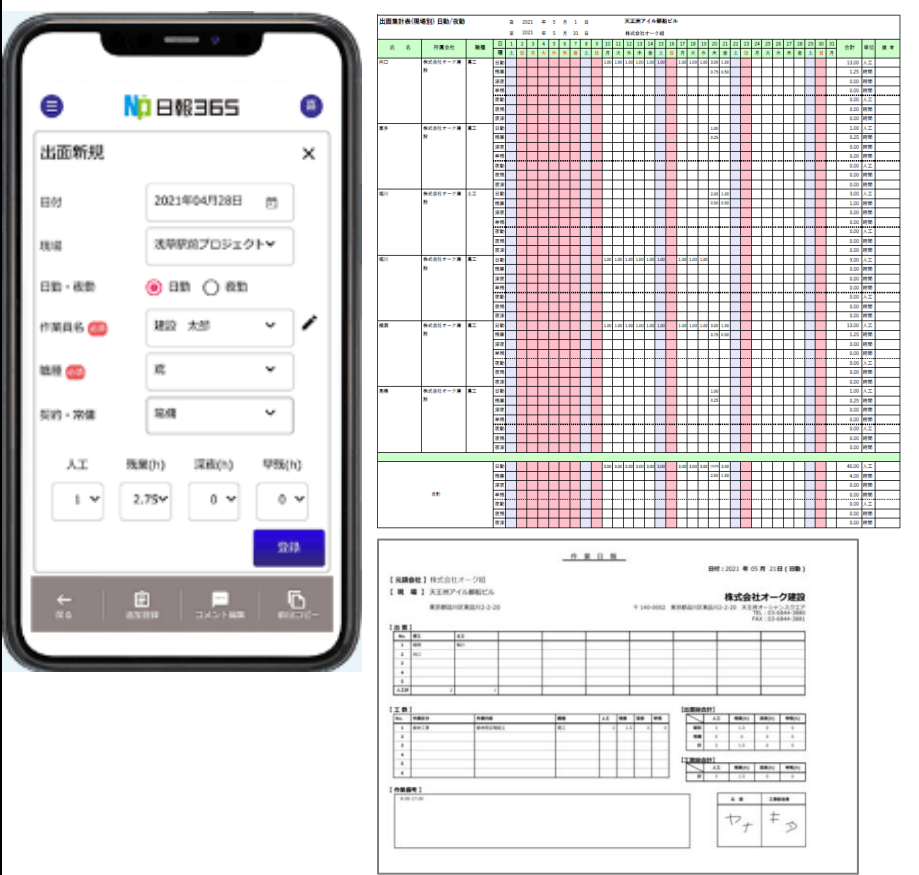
日報365

出面新規

日付 2021年04月28日

現場 浅草駅前プロジェクト

日勤・夜勤 日勤 夜勤

作業員名 必須 建設 太郎

職種 必須 鳶

契約・常傭 常傭

人工 1
残業(h) 2.75
深夜(h) 0
早出(h) 0

登録

戻る
通常登録
コメント編集
前日コピー

出面集計表(現場別) 日勤/夜勤
自 2021 年 5 月 1 日
至 2021 年 5 月 31 日
天王洲アイル郵船ビル
株式会社オーク組

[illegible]

作 業 日 報

日付：2021 年 05 月 21日（金曜）

【元請会社】 株式会社オーク組
【 現 場 】 天王洲アイル郵船ビル
東京都品川区東品川2-2-20

株式会社オーク建設
〒140-0002 東京都品川区東品川2-2-20 天王洲オーシャンスクエア
TEL：03-6844-3880
FAX：03-6844-3881

【出 面】

【工 数】

【出面総合計】

【工数総合計】

【作業備考】

ヤナ キタ